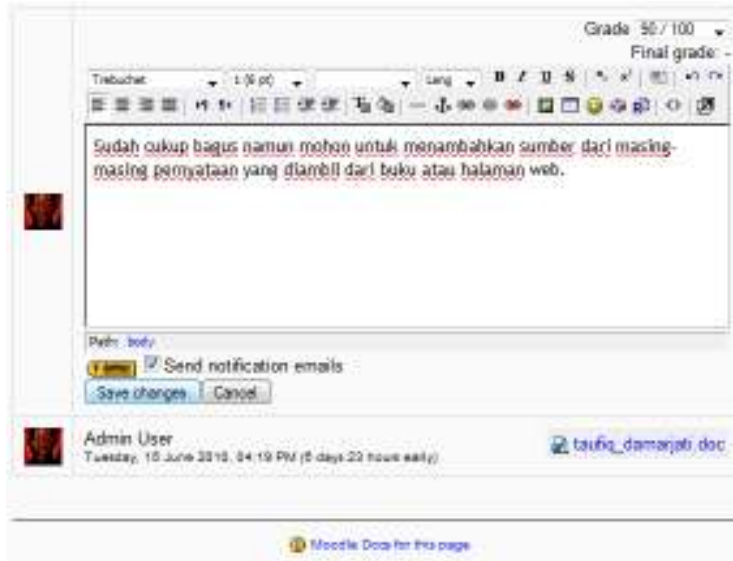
Grade 90 / 100

Final grade: -

Trebuchet 1 (8 pt) Lang B I U S

Sudah cukup bagus namun mohon untuk menambahkan sumber dari masing-masing pernyataan yang diambil dari buku atau halaman web.

Path: body

Send notification emails

Save changes Cancel

Admin User
Tuesday, 15 June 2010, 04:19 PM (6 days 23 hours early)

taufiq_damarjati.doc

Moodle Docs for this page